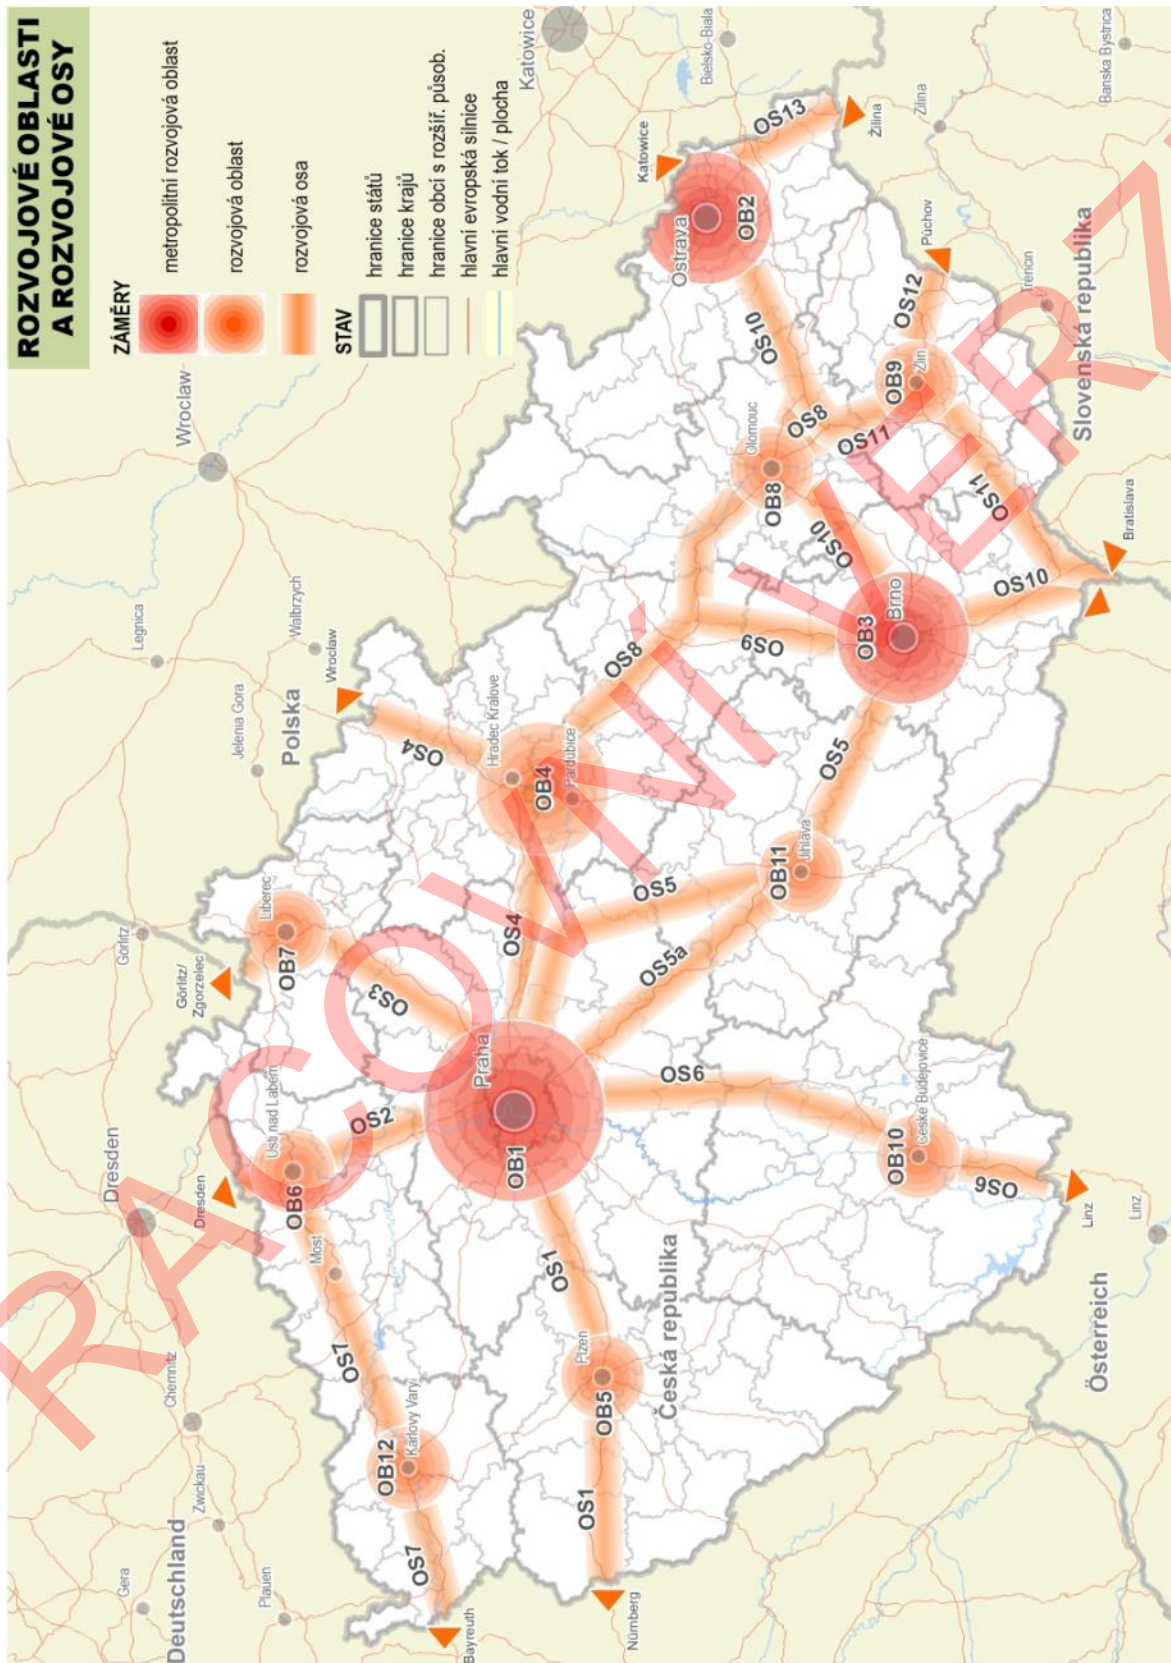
ROZVOJOVÉ OBLASTI
A ROZVOJOVÉ OSY

ZÁMĚRY
metropolitní rozvojová oblast
rozvojová oblast
rozvojová osa

STAV
hranice států
hranice krajů
hranice obcí s rozšíř. působ.
hlavní evropská silnice
hlavní vodní tok / plocha

RACOMNÍ VERZE

Katowice
Bielsko-Biala
Katowice
OS13
Žilina
Žilina
Banska Bystrica
Ostrava
OB2
Púchov
OS12
OS10
Trenčín
Zlín
OB9
Slovenská republika
Wroclaw
Olomouc
OS8
OS11
OB8
OS11
OS10
Bratislava
Brno
OB3
OS10
Legnica
Walbrzych
Wroclaw
OS9
OS8
Jelenia Gora
Hradec Kralove
Polska
OS4
Pardubice
OB4
OS5
Jihlava
OB11
OS5
Görlitz
Liberec
OB7
Görlitz/ Zgorzelec
OS4
OS3
OS5a
Praha
Dresden
Usti nad Labem
OS2
OS6
Dresden
OB6
OB1
České Budějovice
OB10
OS6
Linz
Linz
Most
OS1
Chemnitz
OS7
Plzeň
Česká republika
OB5
Karlovy Vary
OB12
Österreich
Zwickau
OS1
Gera
Plauen
OS7
Deutschland
Bayreuth
Nürnberg